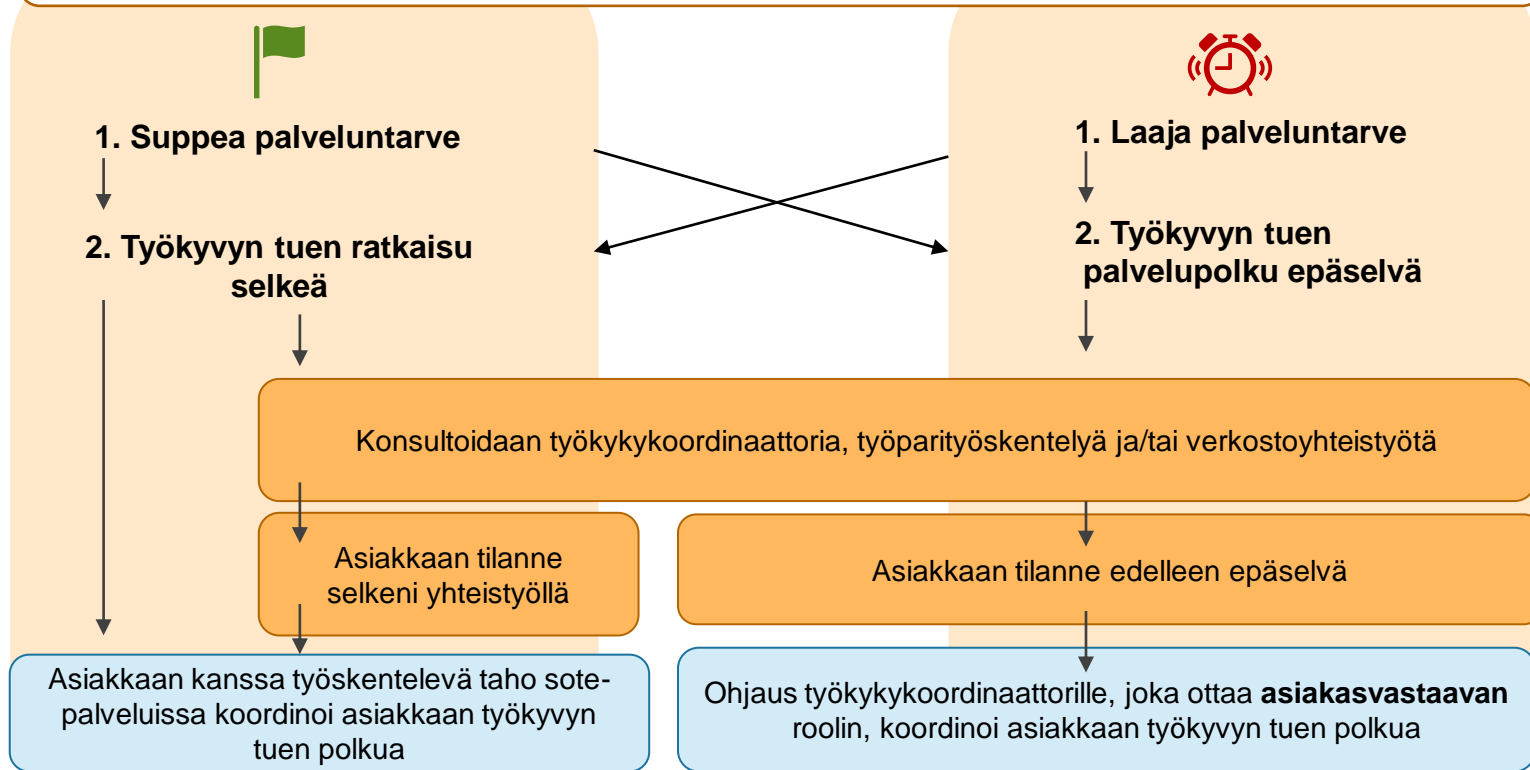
1. Suppea palveluntarve

2. Työkyvyn tuen ratkaisu selkeä

1. Laaja palveluntarve

2. Työkyvyn tuen palvelupolku epäselvä

Konsultoidaan työkykykoordinaattoria, työparityöskentelyä ja/tai verkostoyhteistyötä

Asiakkaan tilanne selkeni yhteistyöllä

Asiakkaan tilanne edelleen epäselvä

Asiakkaan kanssa työskentelevä taho sote-palveluissa koordinoi asiakkaan työkyvyn tuen polkua

Ohjaus työkykykoordinaattorille, joka ottaa **asiakasvastaavan** roolin, koordinoi asiakkaan työkyvyn tuen polkua